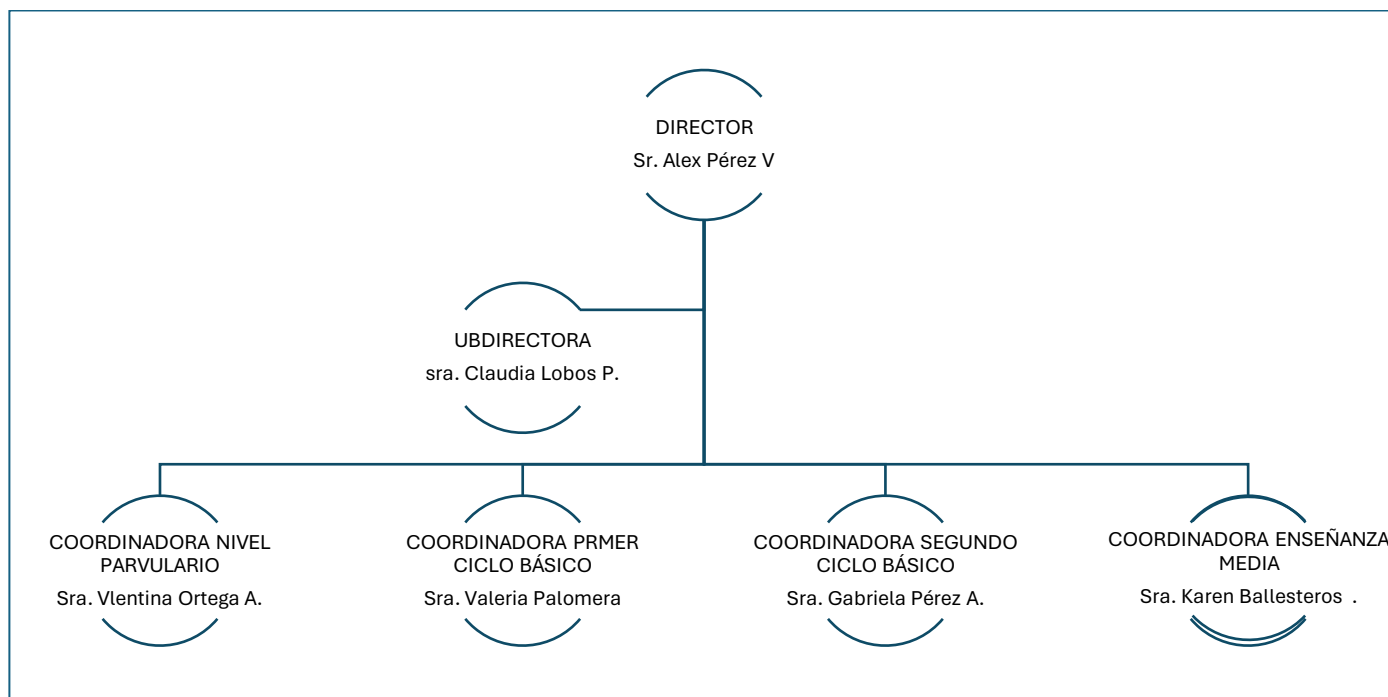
DIRECTOR
Sr. Alex Pérez V

UBDIRECTORA
sra. Claudia Lobos P.

COORDINADORA NIVEL PARVULARIO
Sra. Vlentina Ortega A.

COORDINADORA PRMER CICLO BÁSICO
Sra. Valeria Palomera

COORDINADORA SEGUNDO CICLO BÁSICO
Sra. Gabriela Pérez A.

COORDINADORA ENSEÑANZA MEDIA
Sra. Karen Ballesteros .